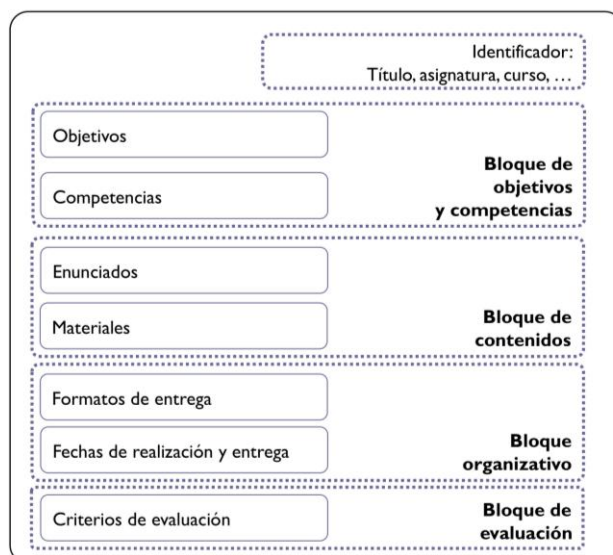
Identificador:
Título, asignatura, curso, …

Objetivos

Competencias

**Bloque de objetivos y competencias**

Enunciados

Materiales

**Bloque de contenidos**

Formatos de entrega

Fechas de realización y entrega

**Bloque organizativo**

Criterios de evaluación

**Bloque de evaluación**